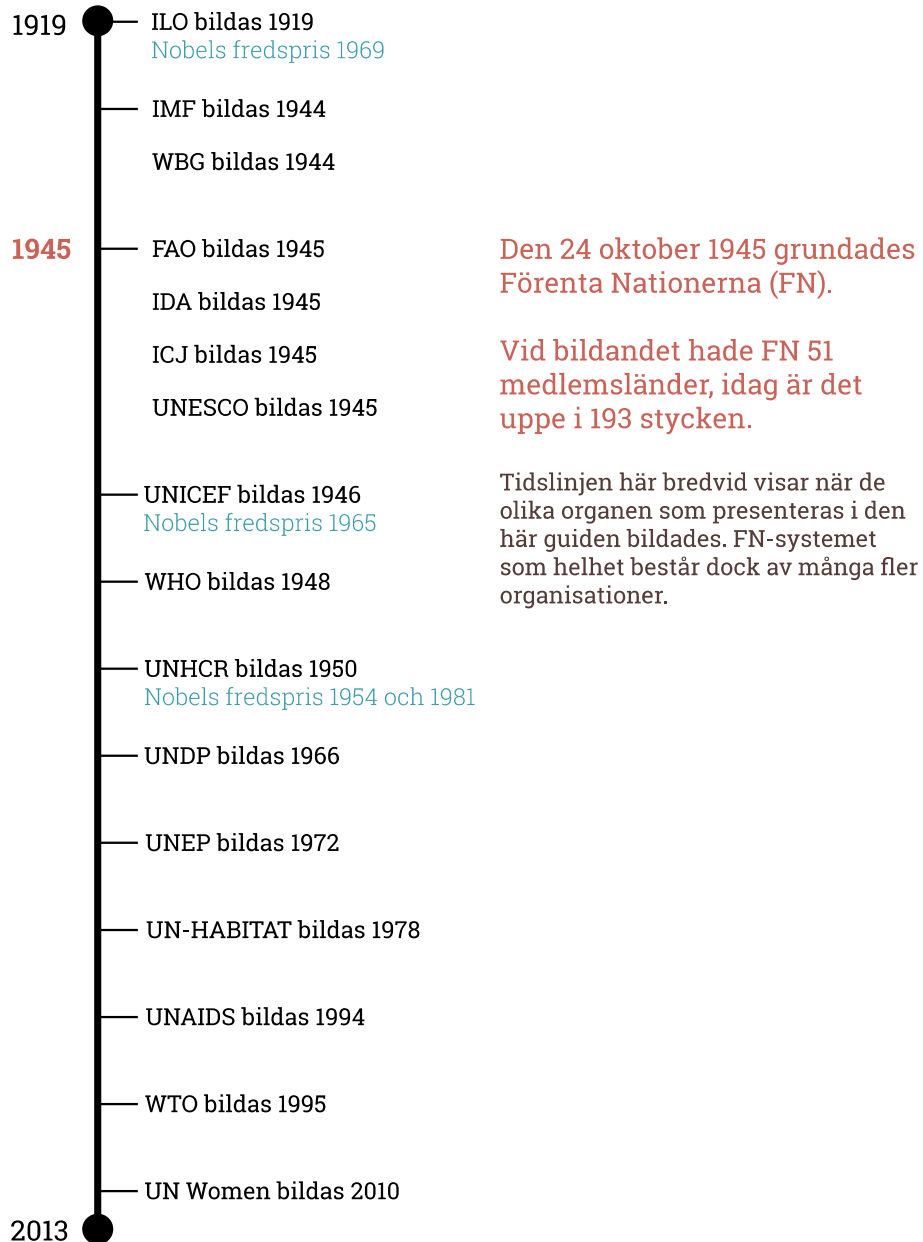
1919

ILO bildas 1919
Nobels fredspris 1969

IMF bildas 1944

WBG bildas 1944

1945

FAO bildas 1945

IDA bildas 1945

ICJ bildas 1945

UNESCO bildas 1945

UNICEF bildas 1946
Nobels fredspris 1965

WHO bildas 1948

UNHCR bildas 1950
Nobels fredspris 1954 och 1981

UNDP bildas 1966

UNEP bildas 1972

UN-HABITAT bildas 1978

UNAIDS bildas 1994

WTO bildas 1995

UN Women bildas 2010

2013

Den 24 oktober 1945 grundades Förenta Nationerna (FN).

Vid bildandet hade FN 51 medlemsländer, idag är det uppe i 193 stycken.

Tidslinjen här bredvid visar när de olika organen som presenteras i den här guiden bildades. FN-systemet som helhet består dock av många fler organisationer.